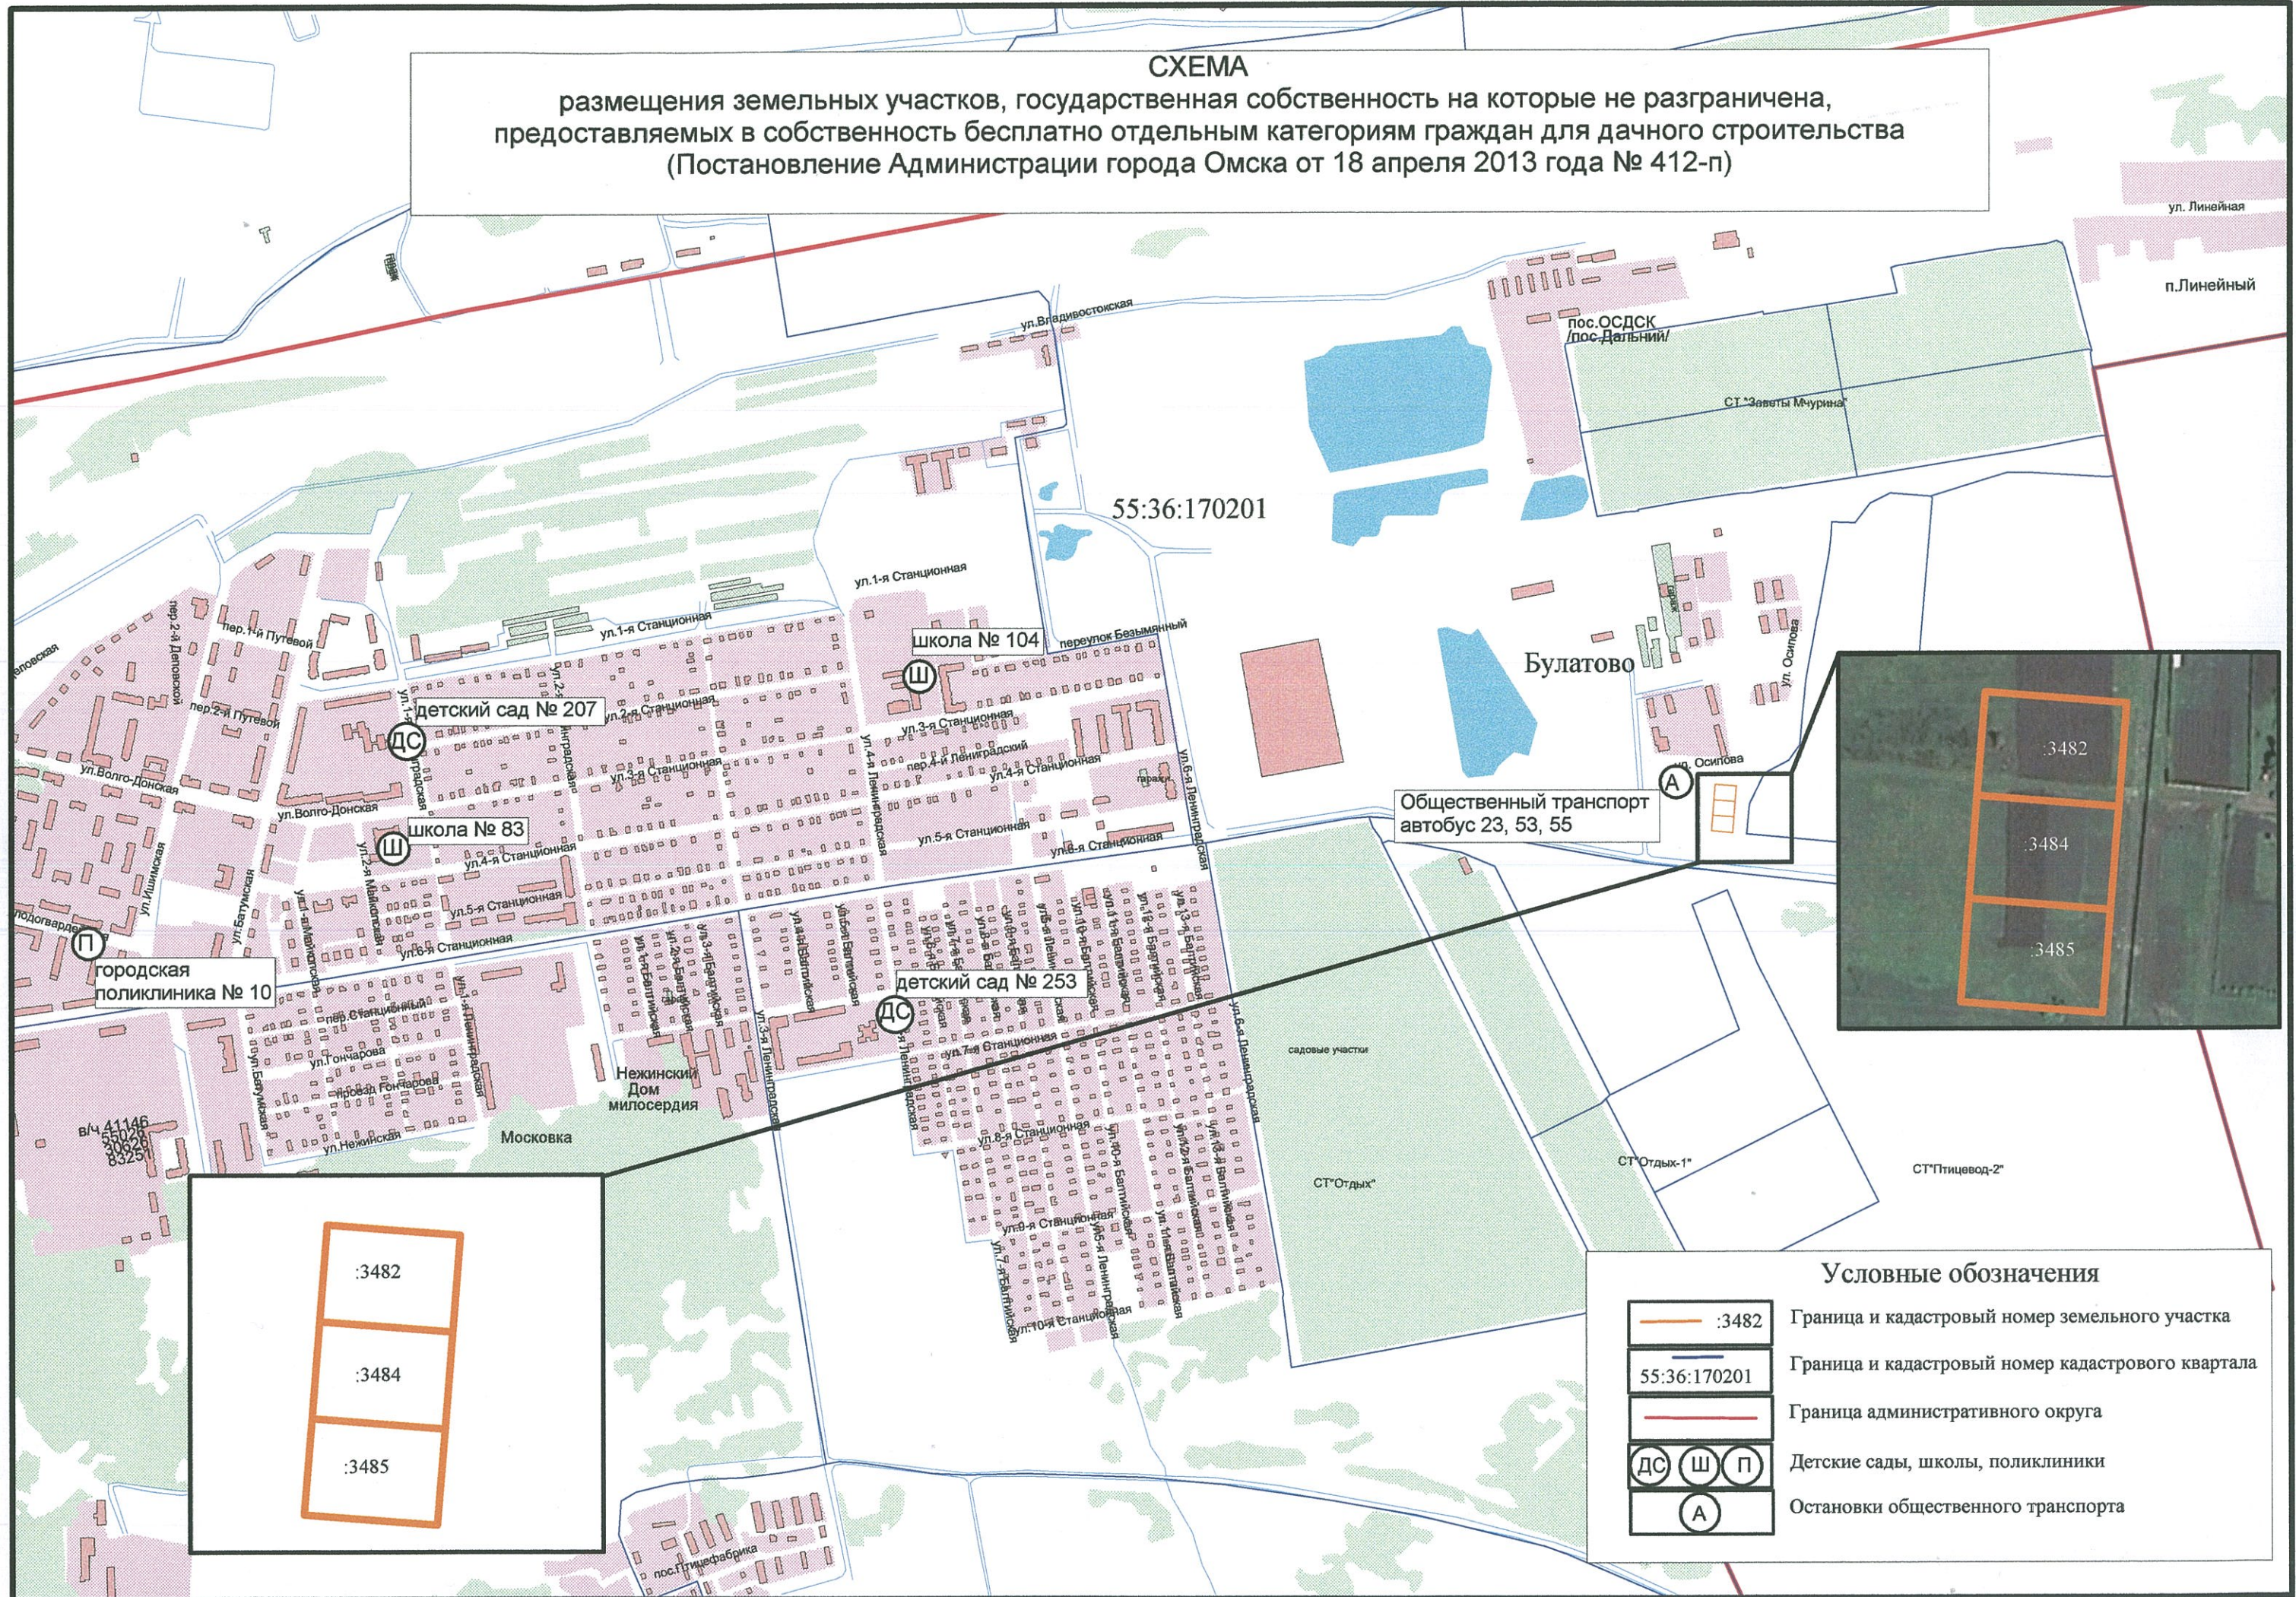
СХЕМА
размещения земельных участков, государственная собственность на которые не разграничена, предоставляемых в собственность бесплатно отдельным категориям граждан для дачного строительства
(Постановление Администрации города Омска от 18 апреля 2013 года № 412-п)

ул. Линейная
п.Линейный
ул.Владивостокская
пос.ОСДСК /пос.Дальний/
СТ "Заветы Мичурина"
55:36:170201
ул.1-я Станционная
Булатово
ул. Осипова
школа № 104
переулок Безымянный
пер.1-й Путевой
пер.2-й Деповской
пер.2-й Путевой
ул.1-я Станционная
детский сад № 207
ДС
Ш
ул.2-я Станционная
ул.3-я Станционная
пер.4-й Ленинградский
ул.4-я Станционная
ул.Волго-Донская
ул.Волго-Донская
школа № 83
Ш
ул.4-я Станционная
ул.5-я Станционная
ул.6-я Станционная
ул.5-я Станционная
ул.6-я Станционная
ул.6-я Ленинградская
ул.4-я Ленинградская
ул.Ишимская
ул.Батумская
Общественный транспорт
автобус 23, 53, 55
А
П
городская
поликлиника № 10
детский сад № 253
ДС
пер.Станционный
ул.Гончарова
проезд Гончарова
ул.Батумская
ул.Нежинская
Нежинский
Дом
милосердия
Москвовка
ул.7-я Станционная
ул.8-я Станционная
ул.9-я Станционная
ул.10-я Станционная
ул.3-я Ленинградская
садовые участки
СТ"Отдых"
СТ"Отдых-1"
СТ"Птицевод-2"
в/ч 41146
55026
30626
83251
пос.Птицефабрика
:3482
:3484
:3485
:3482
:3484
:3485

Условные обозначения
:3482 Граница и кадастровый номер земельного участка
55:36:170201 Граница и кадастровый номер кадастрового квартала
Граница административного округа
ДС Ш П Детские сады, школы, поликлиники
А Остановки общественного транспорта